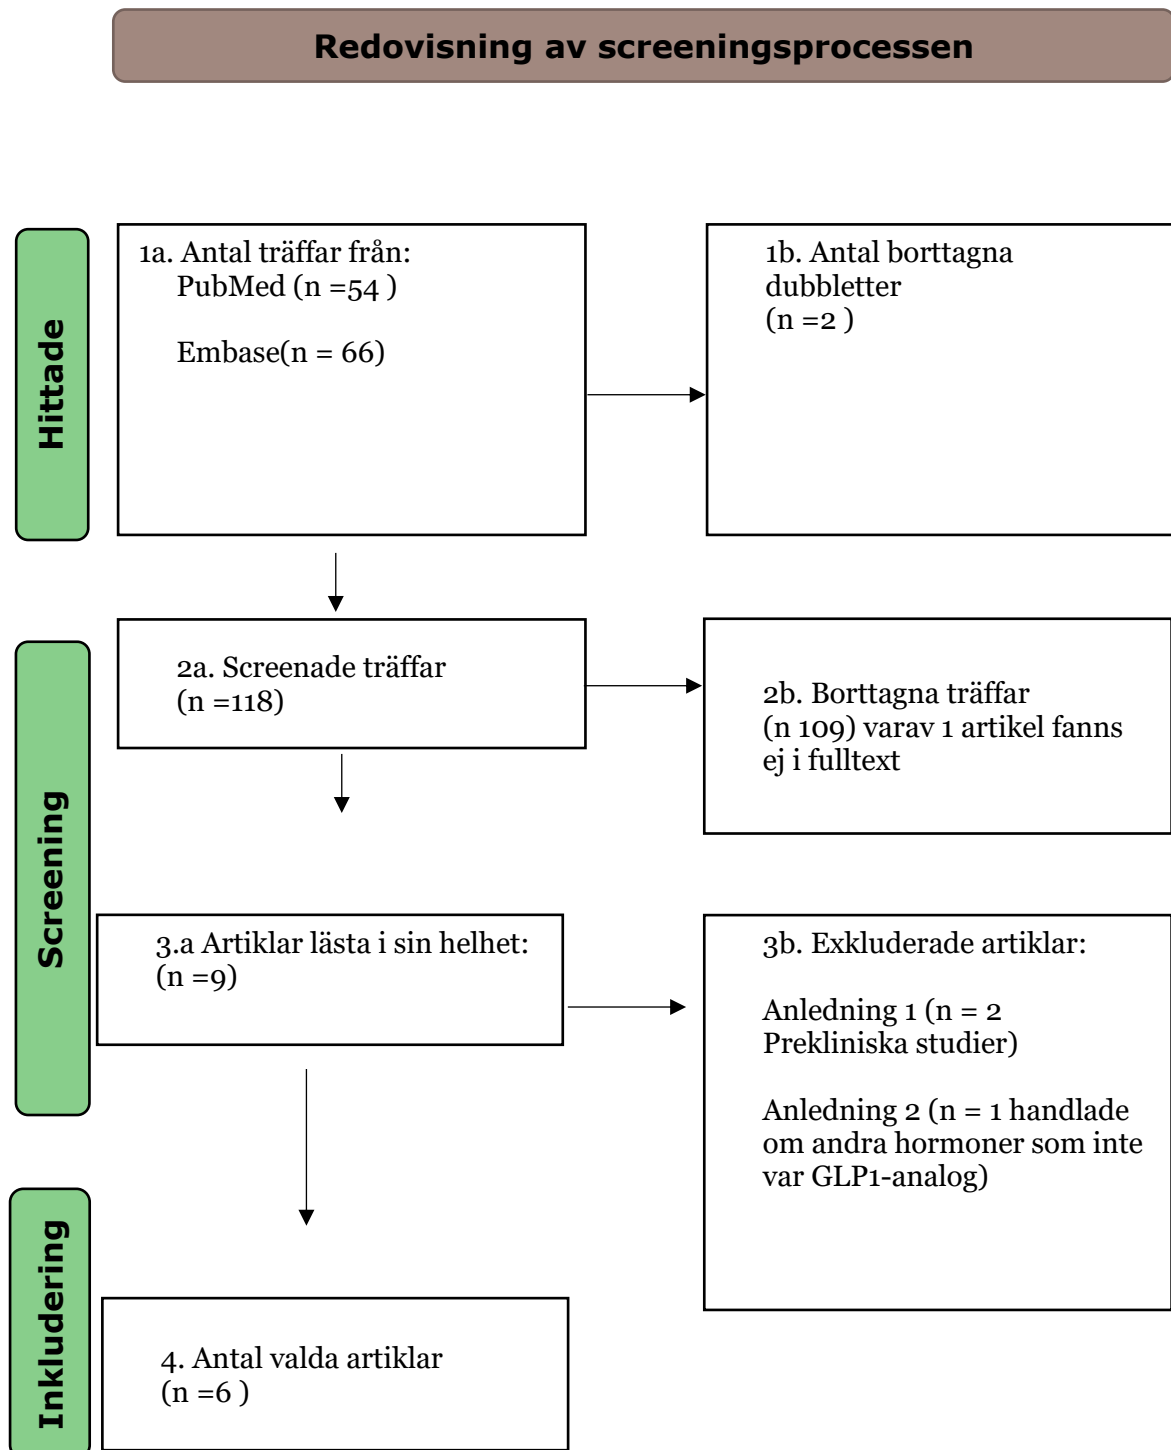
Redovisning av screeningsprocessen

Hittade

1a. Antal träffar från:
PubMed (n =54 )

Embase(n = 66)

1b. Antal borttagna dubbletter
(n =2 )

Screening

2a. Screenade träffar
(n =118)

2b. Borttagna träffar
(n 109) varav 1 artikel fanns ej i fulltext

3.a Artiklar lästa i sin helhet:
(n =9)

3b. Exkluderade artiklar:

Anledning 1 (n = 2 Prekliniska studier)

Anledning 2 (n = 1 handlade om andra hormoner som inte var GLP1-analog)

Inkludering

4. Antal valda artiklar
(n =6 )